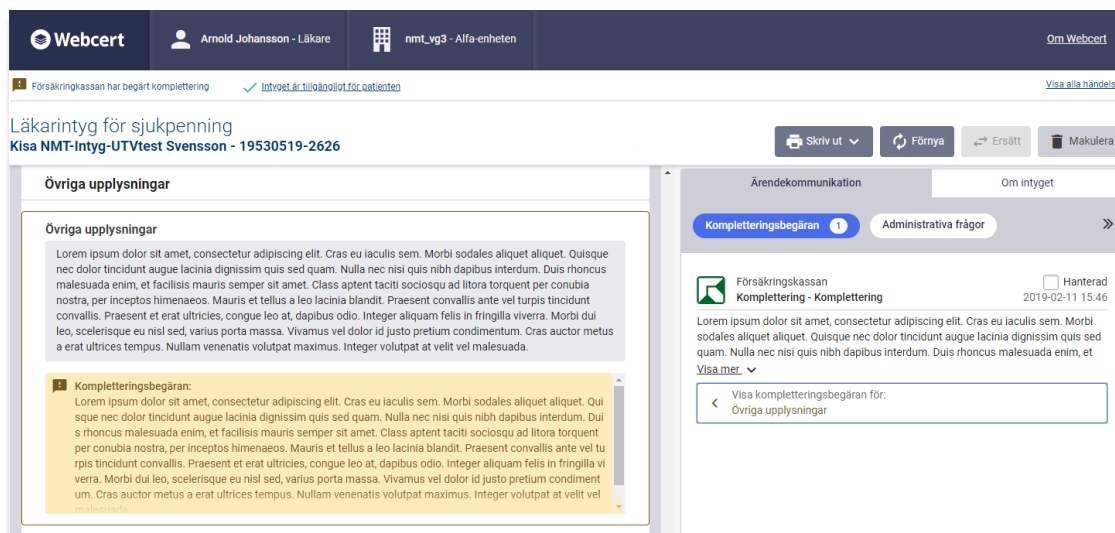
Webcert
Arnold Johansson - Läkare
nmt_vg3 - Alfa-enheten
Om Webcert

Försäkringskassan har begärt komplettering
Intyget är tillgängligt för patienten
Visa alla händels

Läkarintyg för sjukpenning
Kisa NMT-Intyg-UTVtest Svensson - 19530519-2626

Skriv ut
Förnya
Ersätt
Makulera

Övriga upplysningar

Övriga upplysningar

Lorem ipsum dolor sit amet, consectetur adipiscing elit. Cras eu iaculis sem. Morbi sodales aliquet aliquet. Quisque nec dolor tincidunt augue lacinia dignissim quis sed quam. Nulla nec nisi quis nibh dapibus interdum. Duis rhoncus malesuada enim, et facilisis mauris semper sit amet. Class aptent taciti sociosqu ad litora torquent per conubia nostra, per inceptos himenaeos. Mauris et tellus a leo lacinia blandit. Praesent convallis ante vel turpis tincidunt convallis. Praesent et erat ultricies, congue leo at, dapibus odio. Integer aliquam felis in fringilla viverra. Morbi dui leo, scelerisque eu nisl sed, varius porta massa. Vivamus vel dolor id justo pretium condimentum. Cras auctor metus a erat ultrices tempus. Nullam venenatis volutpat maximus. Integer volutpat at velit vel malesuada.

Kompletteringsbegäran:
Lorem ipsum dolor sit amet, consectetur adipiscing elit. Cras eu iaculis sem. Morbi sodales aliquet aliquet. Quisque nec dolor tincidunt augue lacinia dignissim quis sed quam. Nulla nec nisi quis nibh dapibus interdum. Duis rhoncus malesuada enim, et facilisis mauris semper sit amet. Class aptent taciti sociosqu ad litora torquent per conubia nostra, per inceptos himenaeos. Mauris et tellus a leo lacinia blandit. Praesent convallis ante vel turpis tincidunt convallis. Praesent et erat ultricies, congue leo at, dapibus odio. Integer aliquam felis in fringilla viverra. Morbi dui leo, scelerisque eu nisl sed, varius porta massa. Vivamus vel dolor id justo pretium condimentum. Cras auctor metus a erat ultrices tempus. Nullam venenatis volutpat maximus. Integer volutpat at velit vel malesuada.

Ärendekommunikation
Om intyget

Kompletteringsbegäran 1
Administrativa frågor

Försäkringskassan
Komplettering - Komplettering
Hanterad
2019-02-11 15:46

Lorem ipsum dolor sit amet, consectetur adipiscing elit. Cras eu iaculis sem. Morbi sodales aliquet aliquet. Quisque nec dolor tincidunt augue lacinia dignissim quis sed quam. Nulla nec nisi quis nibh dapibus interdum. Duis rhoncus malesuada enim, et
Visa mer

Visa kompletteringsbegäran för:
Övriga upplysningar